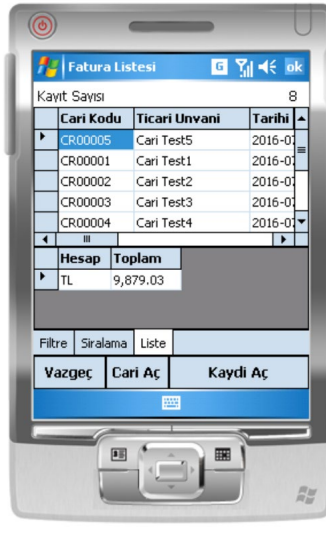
Fatura Listesi ok

Kayıt Sayısı 8

| Cari Kodu | Ticari Unvani | Tarihi |
|---|---|---|
| CR00005 | Cari Test5 | 2016-0 |
| CR00001 | Cari Test1 | 2016-0 |
| CR00002 | Cari Test2 | 2016-0 |
| CR00003 | Cari Test3 | 2016-0 |
| CR00004 | Cari Test4 | 2016-0 |

| Hesap | Toplam |
|---|---|
| TL | 9,879.03 |

Filtre | Siralama | Liste

Vazgeç | Cari Aç | Kaydi Aç